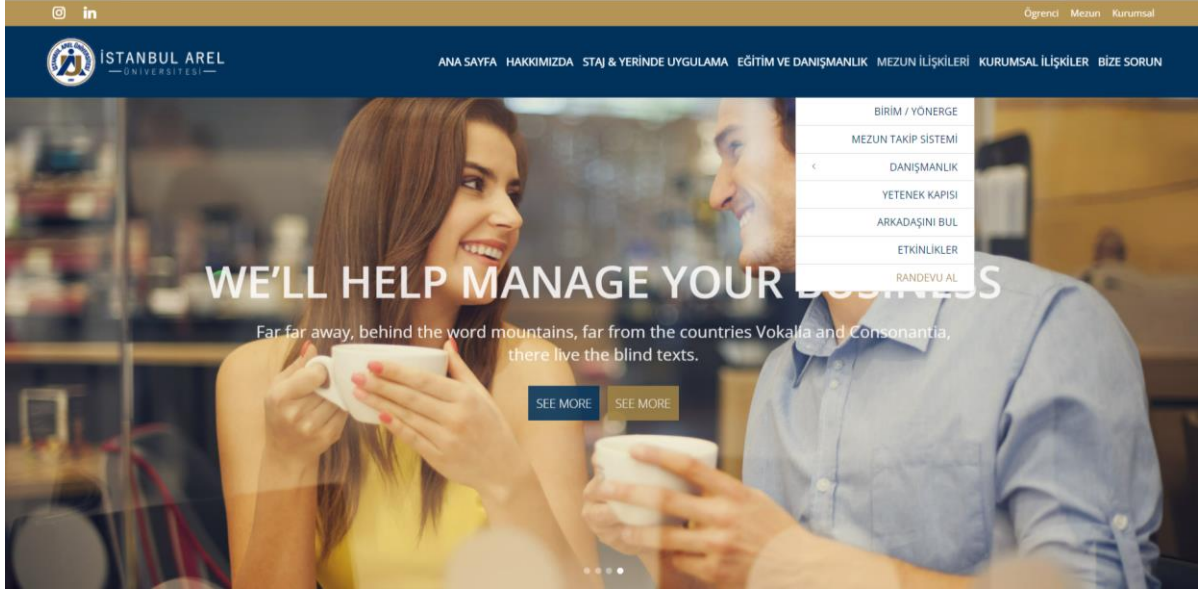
Ögrenci Mezun Kurumsal

İSTANBUL AREL
ÜNİVERSİTESİ

ANA SAYFA HAKKIMIZDA STAJ & YERİNDE UYGULAMA EĞİTİM VE DANIŞMANLIK MEZUN İLİŞKİLERİ KURUMSAL İLİŞKİLER BİZE SORUN

BİRİM / YÖNERGE
MEZUN TAKİP SİSTEMİ
DANIŞMANLIK
YETENEK KAPISI
ARKADAŞINI BUL
ETKİNLİKLER
RANDEVU AL

WE'LL HELP MANAGE YOUR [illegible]

Far far away, behind the word mountains, far from the countries Vokalia and Consonantia, there live the blind texts.

SEE MORE SEE MORE